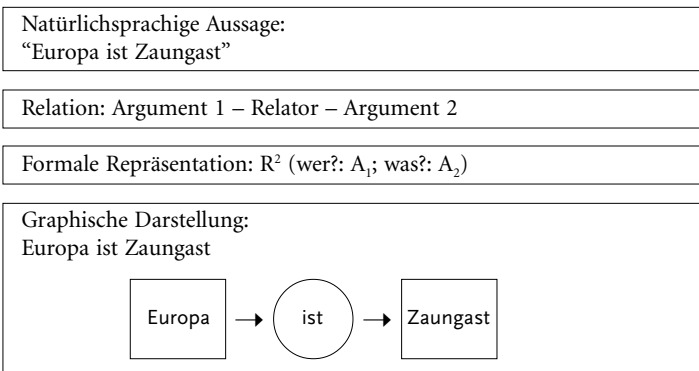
Natürlichsprachige Aussage:
“Europa ist Zaungast”

Relation: Argument 1 – Relator – Argument 2

Formale Repräsentation: $R^2$ (wer?: $A_1$; was?: $A_2$)

Graphische Darstellung:
Europa ist Zaungast

Europa → ist → Zaungast